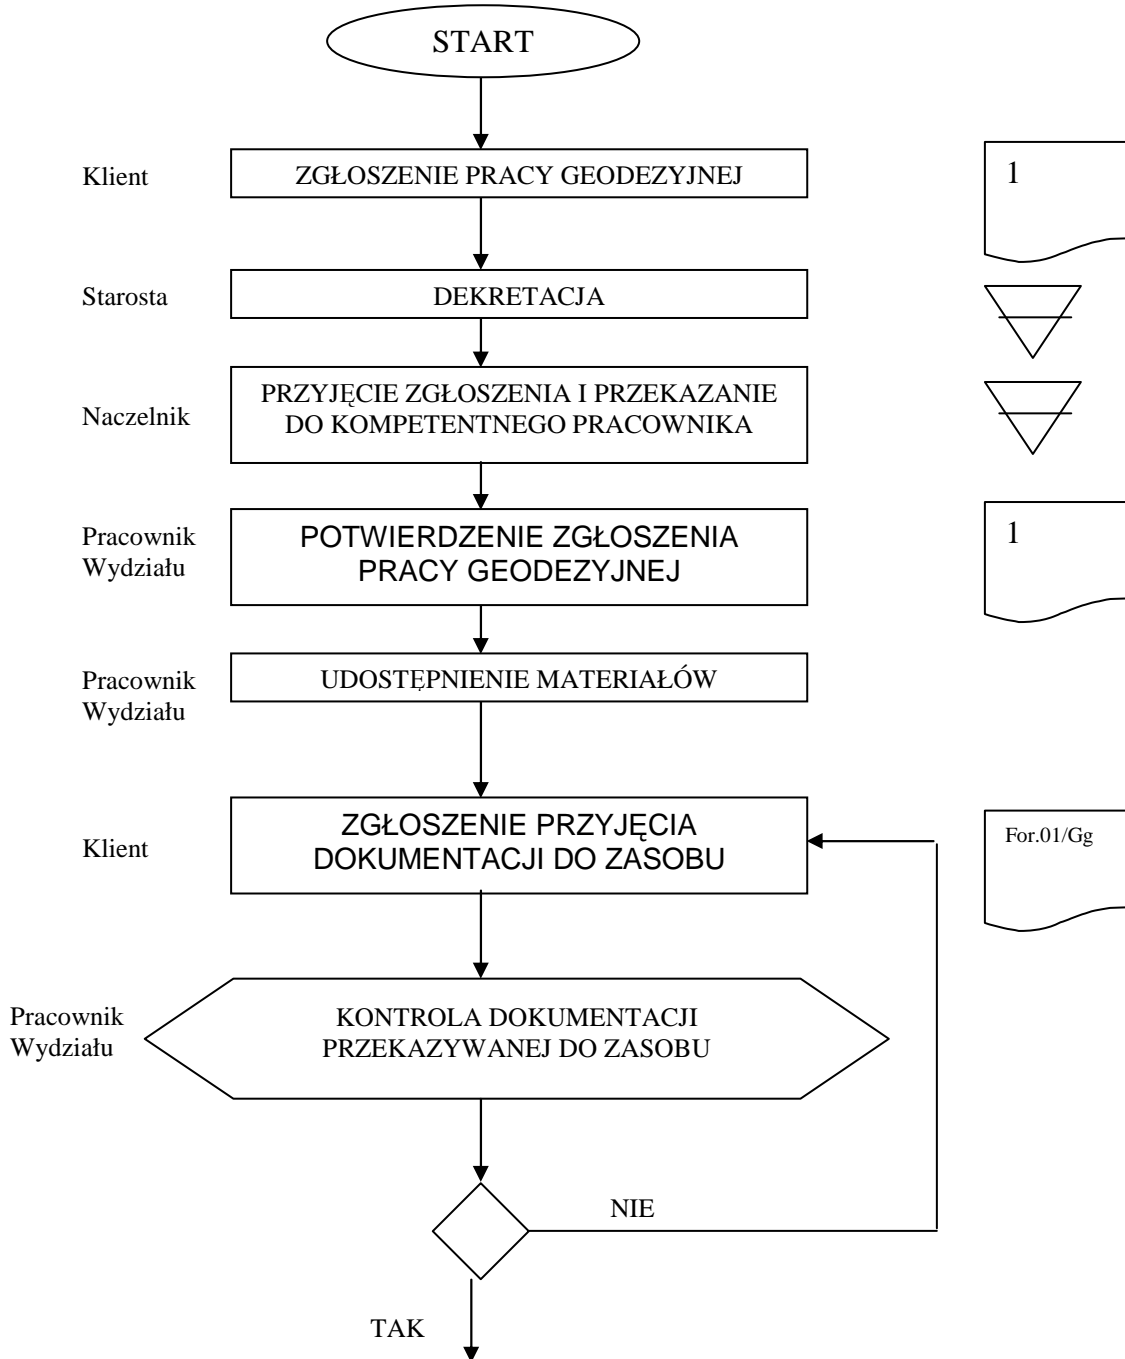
START

Klient

ZGŁOSZENIE PRACY GEODEZYJNEJ

1

Starosta

DEKRETACJA

Naczelnik

PRZYJĘCIE ZGŁOSZENIA I PRZEKAZANIE DO KOMPETENTNEGO PRACOWNIKA

Pracownik Wydziału

POTWIERDZENIE ZGŁOSZENIA PRACY GEODEZYJNEJ

1

Pracownik Wydziału

UDOSTĘPNIENIE MATERIAŁÓW

Klient

ZGŁOSZENIE PRZYJĘCIA DOKUMENTACJI DO ZASOBU

For.01/Gg

Pracownik Wydziału

KONTROLA DOKUMENTACJI PRZEKAZYWANEJ DO ZASOBU

NIE

TAK